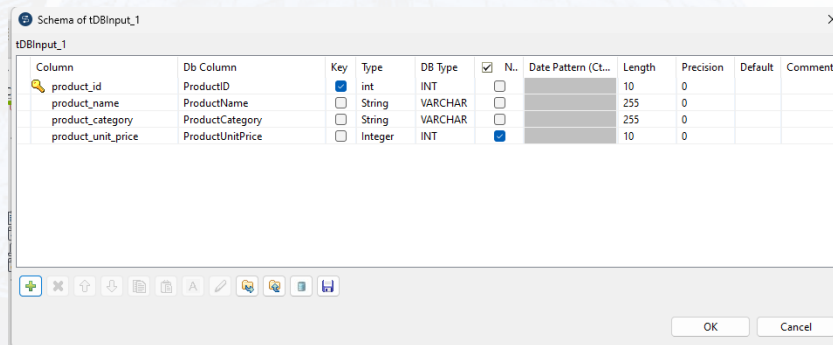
Schema of tDBInput_1

tDBInput_1

| Column | Db Column | Key | Type | DB Type | N.. | Date Pattern (Ct... | Length | Precision | Default | Comment |
|---|---|---|---|---|---|---|---|---|---|---|
| product_id | ProductID | ☑ | int | INT | ☐ | | 10 | 0 | | |
| product_name | ProductName | ☐ | String | VARCHAR | ☐ | | 255 | 0 | | |
| product_category | ProductCategory | ☐ | String | VARCHAR | ☐ | | 255 | 0 | | |
| product_unit_price | ProductUnitPrice | ☐ | Integer | INT | ☑ | | 10 | 0 | | |

OK Cancel